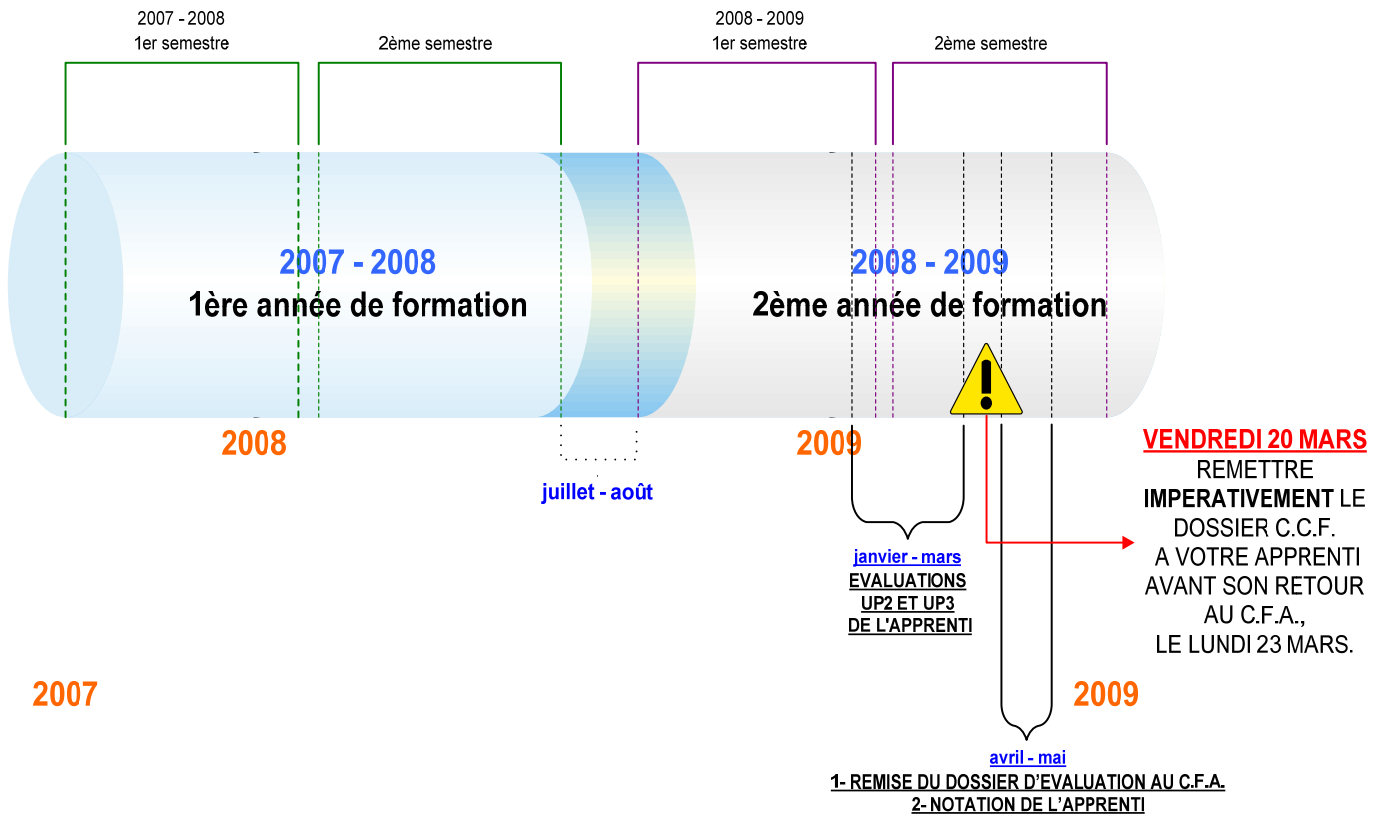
2007 - 2008
1er semestre

2ème semestre

2008 - 2009
1er semestre

2ème semestre

2007 - 2008
1ère année de formation

2008 - 2009
2ème année de formation

2008

juillet - août

2009

janvier - mars
EVALUATIONS
UP2 ET UP3
DE L'APPRENTI

VENDREDI 20 MARS
REMETTRE
IMPERATIVEMENT LE
DOSSIER C.C.F.
A VOTRE APPRENTI
AVANT SON RETOUR
AU C.F.A.,
LE LUNDI 23 MARS.

2007

2009

avril - mai
1- REMISE DU DOSSIER D'EVALUATION AU C.F.A.
2- NOTATION DE L'APPRENTI